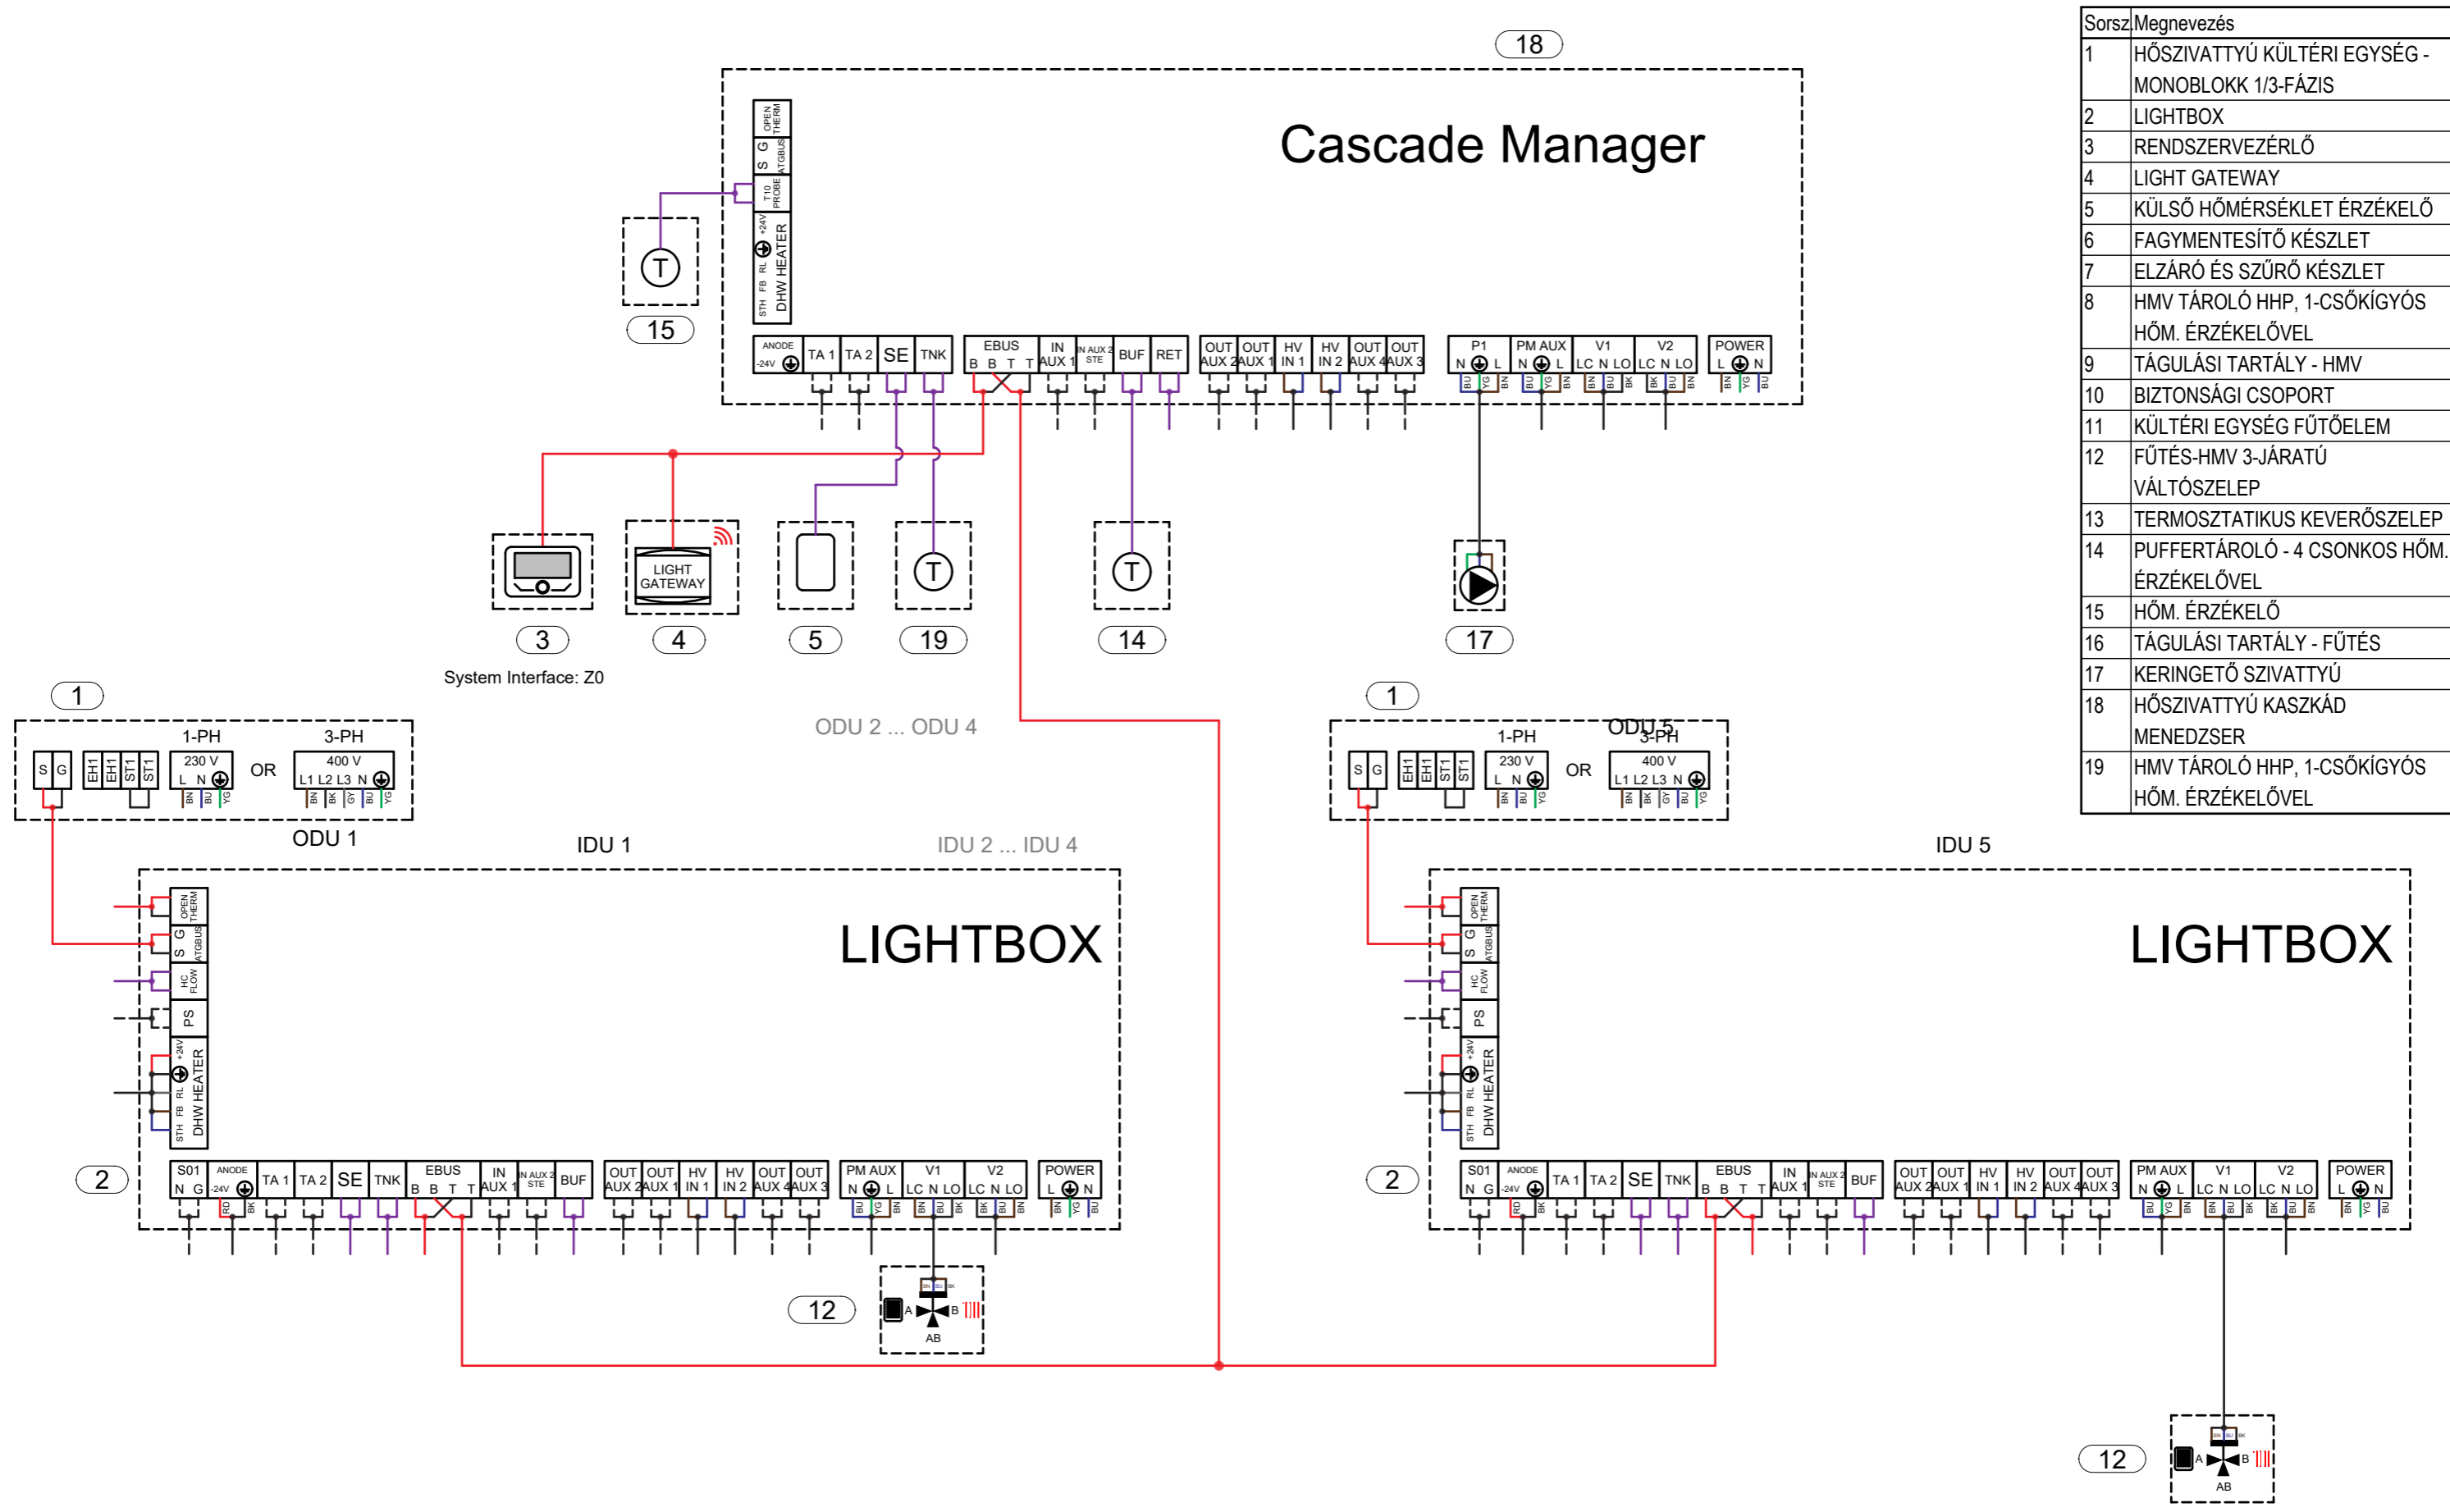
18

Cascade Manager

OPEN THERM
S G ATGBUS
T10 PROBE
STH FB RL ⏚ +24V DHW HEATER

ANODE -24V ⏚ | TA 1 | TA 2 | SE | TNK | EBUS B B T T | IN AUX 1 | IN AUX 2 STE | BUF | RET | OUT AUX 2 | OUT AUX 1 | HV IN 1 | HV IN 2 | OUT AUX 4 | OUT AUX 3 | P1 N ⏚ L | PM AUX N ⏚ L | V1 LC N LO | V2 LC N LO | POWER L ⏚ N

15

LIGHT GATEWAY

3 4 5 19 14 17

System Interface: Z0

1

S G EH1 EH1 ST1 ST1 1-PH 230 V L N ⏚ OR 3-PH 400 V L1 L2 L3 N ⏚

ODU 1

ODU 2 ... ODU 4

1

ODU 5

S G EH1 EH1 ST1 ST1 1-PH 230 V L N ⏚ OR 3-PH 400 V L1 L2 L3 N ⏚

IDU 1

IDU 2 ... IDU 4

IDU 5

LIGHTBOX

OPEN THERM
S G ATGBUS
HC FLOW
PS
STH FB RL ⏚ +24V DHW HEATER

2

S01 N G | ANODE -24V ⏚ | TA 1 | TA 2 | SE | TNK | EBUS B B T T | IN AUX 1 | IN AUX 2 STE | BUF | OUT AUX 2 | OUT AUX 1 | HV IN 1 | HV IN 2 | OUT AUX 4 | OUT AUX 3 | PM AUX N ⏚ L | V1 LC N LO | V2 LC N LO | POWER L ⏚ N

12

A B AB

LIGHTBOX

OPEN THERM
S G ATGBUS
HC FLOW
PS
STH FB RL ⏚ +24V DHW HEATER

2

S01 N G | ANODE -24V ⏚ | TA 1 | TA 2 | SE | TNK | EBUS B B T T | IN AUX 1 | IN AUX 2 STE | BUF | OUT AUX 2 | OUT AUX 1 | HV IN 1 | HV IN 2 | OUT AUX 4 | OUT AUX 3 | PM AUX N ⏚ L | V1 LC N LO | V2 LC N LO | POWER L ⏚ N

12

A B AB

| Sorsz. | Megnevezés |
|---|---|
| 1 | HŐSZIVATTYÚ KÜLTÉRI EGYSÉG - MONOBLOKK 1/3-FÁZIS |
| 2 | LIGHTBOX |
| 3 | RENDSZERVEZÉRLŐ |
| 4 | LIGHT GATEWAY |
| 5 | KÜLSŐ HŐMÉRSÉKLET ÉRZÉKELŐ |
| 6 | FAGYMENTESÍTŐ KÉSZLET |
| 7 | ELZÁRÓ ÉS SZŰRŐ KÉSZLET |
| 8 | HMV TÁROLÓ HHP, 1-CSŐKÍGYÓS HŐM. ÉRZÉKELŐVEL |
| 9 | TÁGULÁSI TARTÁLY - HMV |
| 10 | BIZTONSÁGI CSOPORT |
| 11 | KÜLTÉRI EGYSÉG FŰTŐELEM |
| 12 | FŰTÉS-HMV 3-JÁRATÚ VÁLTÓSZELEP |
| 13 | TERMOSZTATIKUS KEVERŐSZELEP |
| 14 | PUFFERTÁROLÓ - 4 CSONKOS HŐM. ÉRZÉKELŐVEL |
| 15 | HŐM. ÉRZÉKELŐ |
| 16 | TÁGULÁSI TARTÁLY - FŰTÉS |
| 17 | KERINGETŐ SZIVATTYÚ |
| 18 | HŐSZIVATTYÚ KASZKÁD MENEDZSER |
| 19 | HMV TÁROLÓ HHP, 1-CSŐKÍGYÓS HŐM. ÉRZÉKELŐVEL |